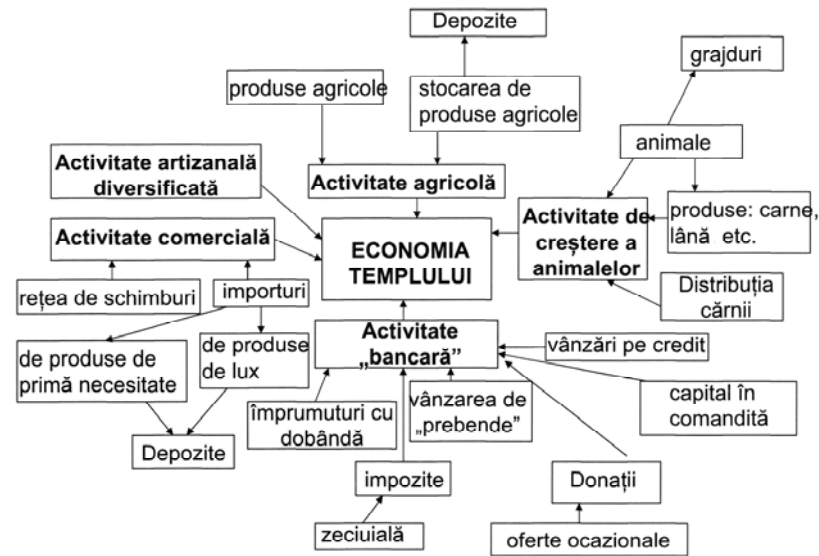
Depozite

grajduri

produse agricole

stocarea de produse agricole

animale

Activitate artizanală diversificată

Activitate agricolă

Activitate de creștere a animalelor

produse: carne, lână etc.

Activitate comercială

ECONOMIA TEMPLULUI

rețea de schimburi

importuri

Distribuția cărnii

Activitate „bancară”

vânzări pe credit

de produse de primă necesitate

de produse de lux

capital în comandită

vânzarea de „prebende”

împrumuturi cu dobândă

Depozite

impozite

Donații

zeciuială

oferte ocazionale